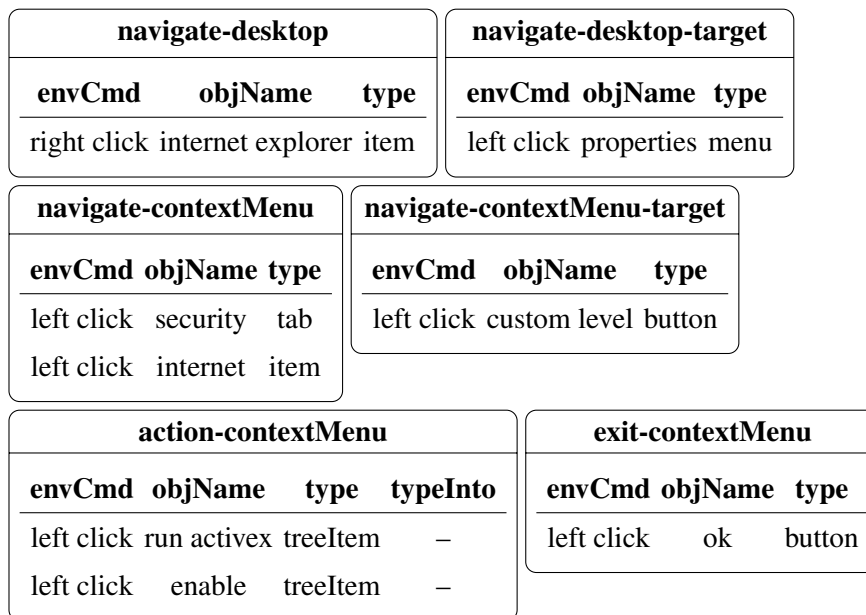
**navigate-desktop**

| envCmd | objName | type |
|---|---|---|
| right click | internet explorer | item |

**navigate-desktop-target**

| envCmd | objName | type |
|---|---|---|
| left click | properties | menu |

**navigate-contextMenu**

| envCmd | objName | type |
|---|---|---|
| left click | security | tab |
| left click | internet | item |

**navigate-contextMenu-target**

| envCmd | objName | type |
|---|---|---|
| left click | custom level | button |

**action-contextMenu**

| envCmd | objName | type | typeInto |
|---|---|---|---|
| left click | run activex | treeItem | – |
| left click | enable | treeItem | – |

**exit-contextMenu**

| envCmd | objName | type |
|---|---|---|
| left click | ok | button |